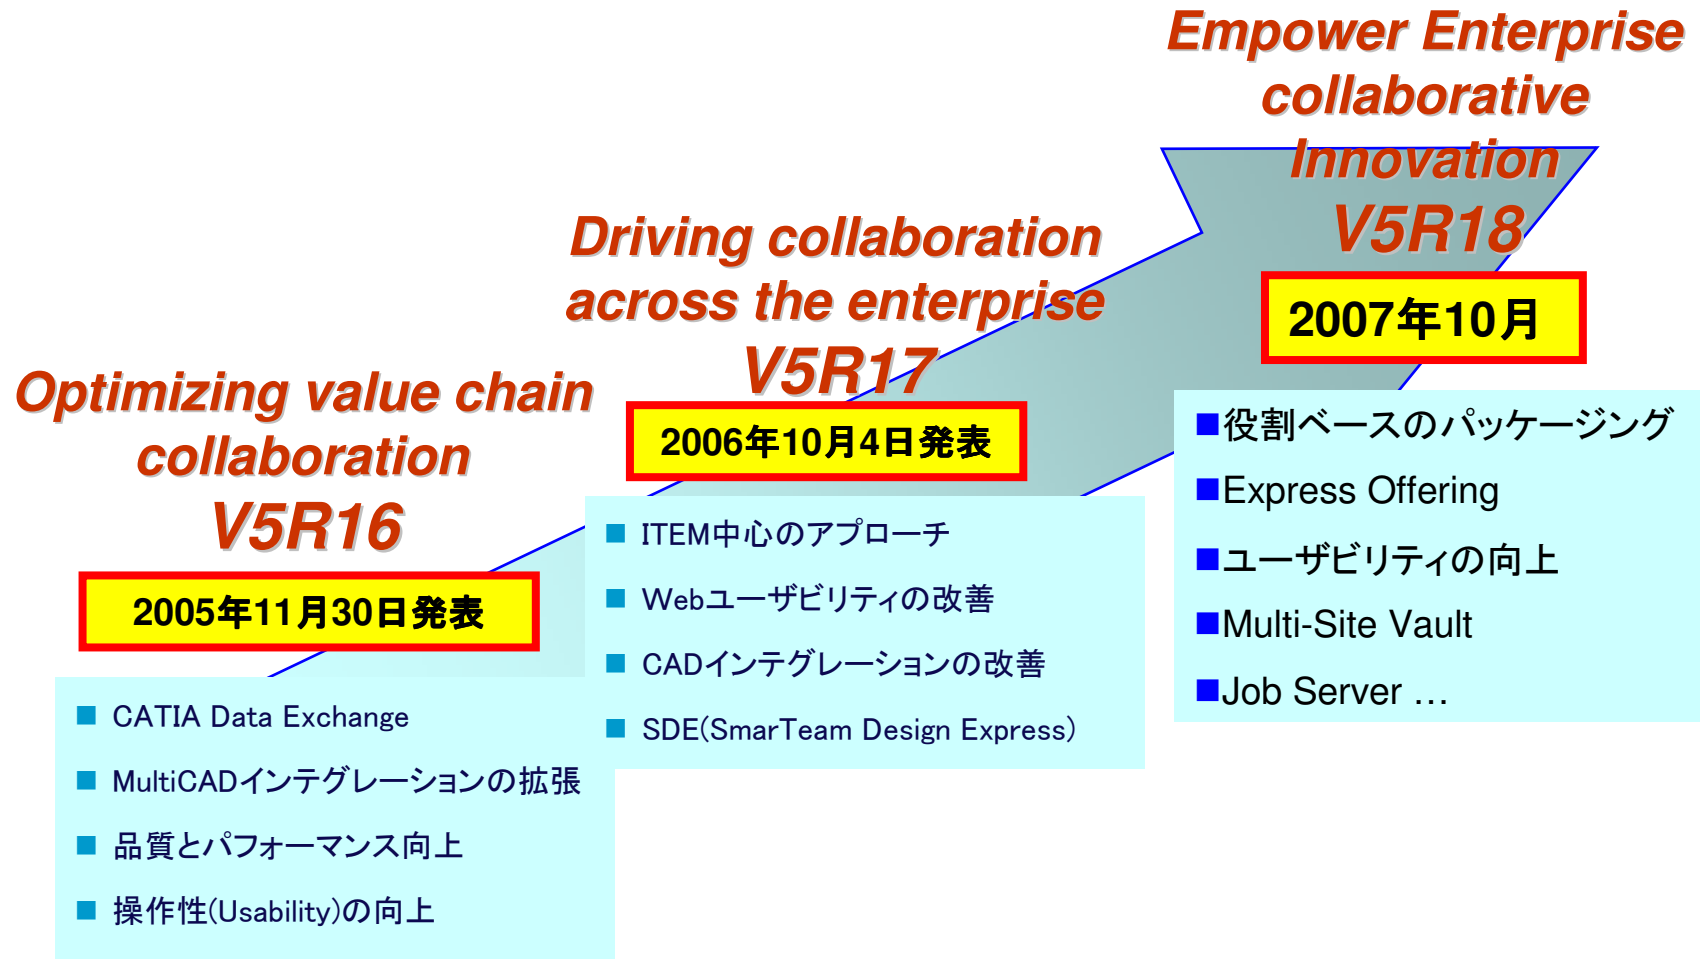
Empower Enterprise collaborative Innovation
V5R18
2007年10月

■役割ベースのパッケージング
■Express Offering
■ユーザビリティの向上
■Multi-Site Vault
■Job Server …

Driving collaboration across the enterprise
V5R17
2006年10月4日発表

■ ITEM中心のアプローチ
■ Webユーザビリティの改善
■ CADインテグレーションの改善
■ SDE(SmarTeam Design Express)

Optimizing value chain collaboration
V5R16
2005年11月30日発表

■ CATIA Data Exchange
■ MultiCADインテグレーションの拡張
■ 品質とパフォーマンス向上
■ 操作性(Usability)の向上